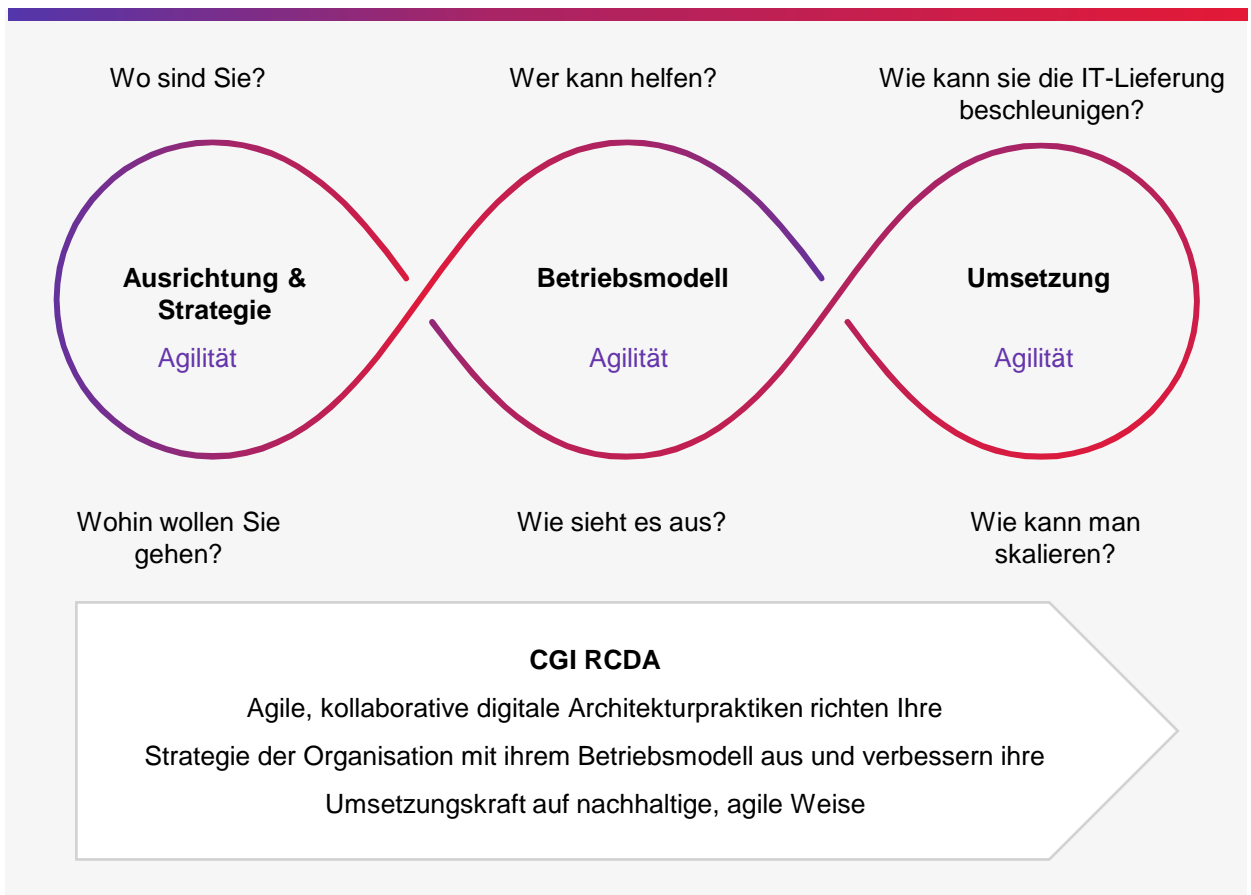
Wo sind Sie?

Wer kann helfen?

Wie kann sie die IT-Lieferung beschleunigen?

Ausrichtung & Strategie

Agilität

Betriebsmodell

Agilität

Umsetzung

Agilität

Wohin wollen Sie gehen?

Wie sieht es aus?

Wie kann man skalieren?

CGI RCDA

Agile, kollaborative digitale Architekturpraktiken richten Ihre Strategie der Organisation mit ihrem Betriebsmodell aus und verbessern ihre Umsetzungskraft auf nachhaltige, agile Weise